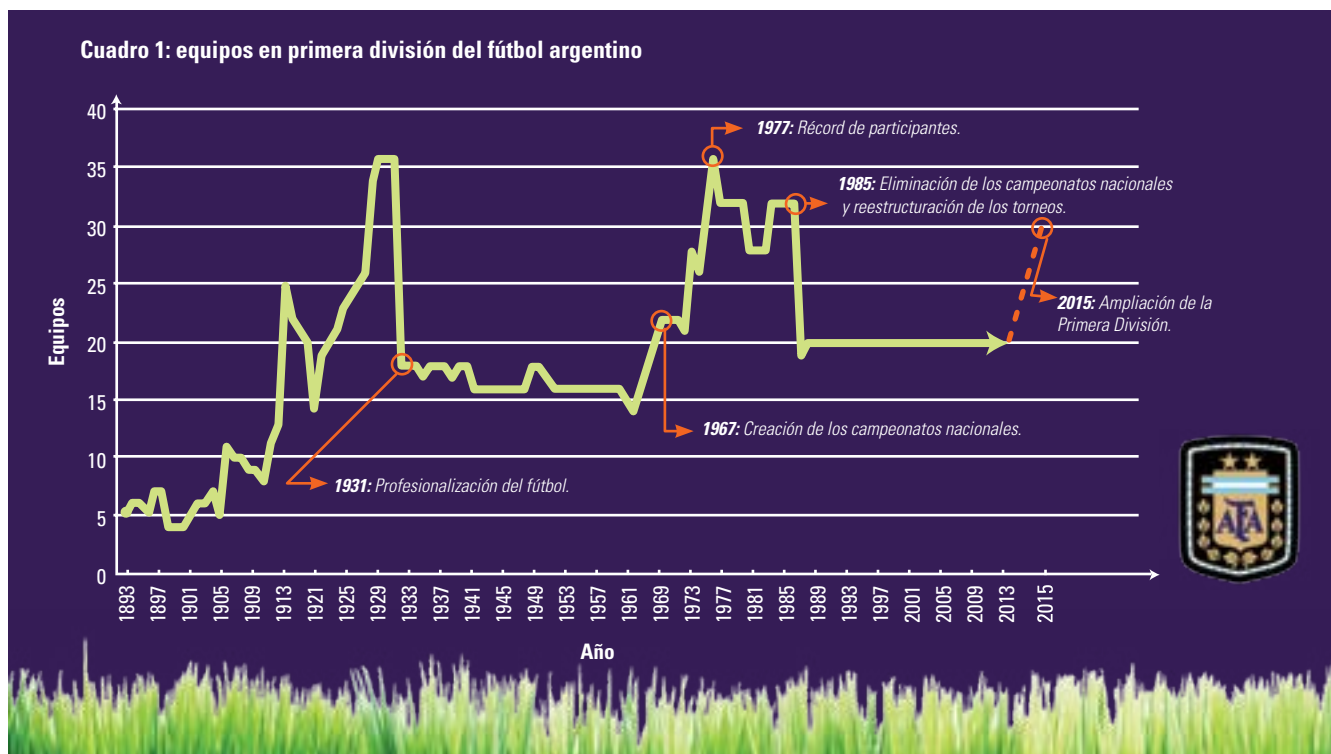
Cuadro 1: equipos en primera división del fútbol argentino

40
35
30
25
20
15
10
5
0

Equipos

1893
1897
1901
1905
1909
1913
1917
1921
1925
1929
1933
1937
1941
1945
1949
1953
1957
1961
1965
1969
1973
1977
1981
1985
1989
1993
1997
2001
2005
2009
2013
2015

Año

1977: Récord de participantes.

1985: Eliminación de los campeonatos nacionales y reestructuración de los torneos.

2015: Ampliación de la Primera División.

1967: Creación de los campeonatos nacionales.

1931: Profesionalización del fútbol.

AFA